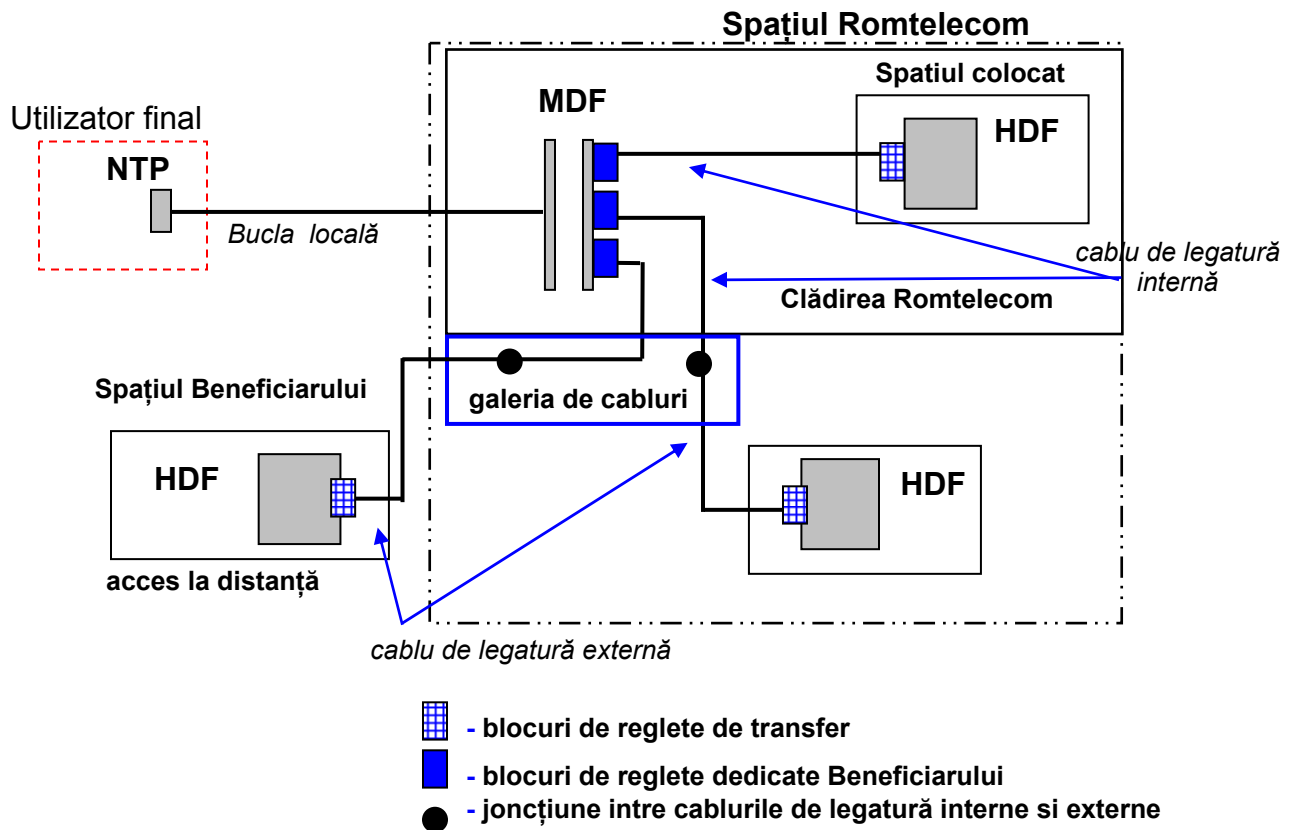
Spațiul Romtelecom

Spatiul colocat

MDF

Utilizator final

NTP

HDF

Bucla locală

cablu de legatură internă

Clădirea Romtelecom

Spațiul Beneficiarului

galeria de cabluri

HDF

HDF

acces la distanță

cablu de legatură externă

- blocuri de reglete de transfer

- blocuri de reglete dedicate Beneficiarului

- joncțiune intre cablurile de legatură interne si externe